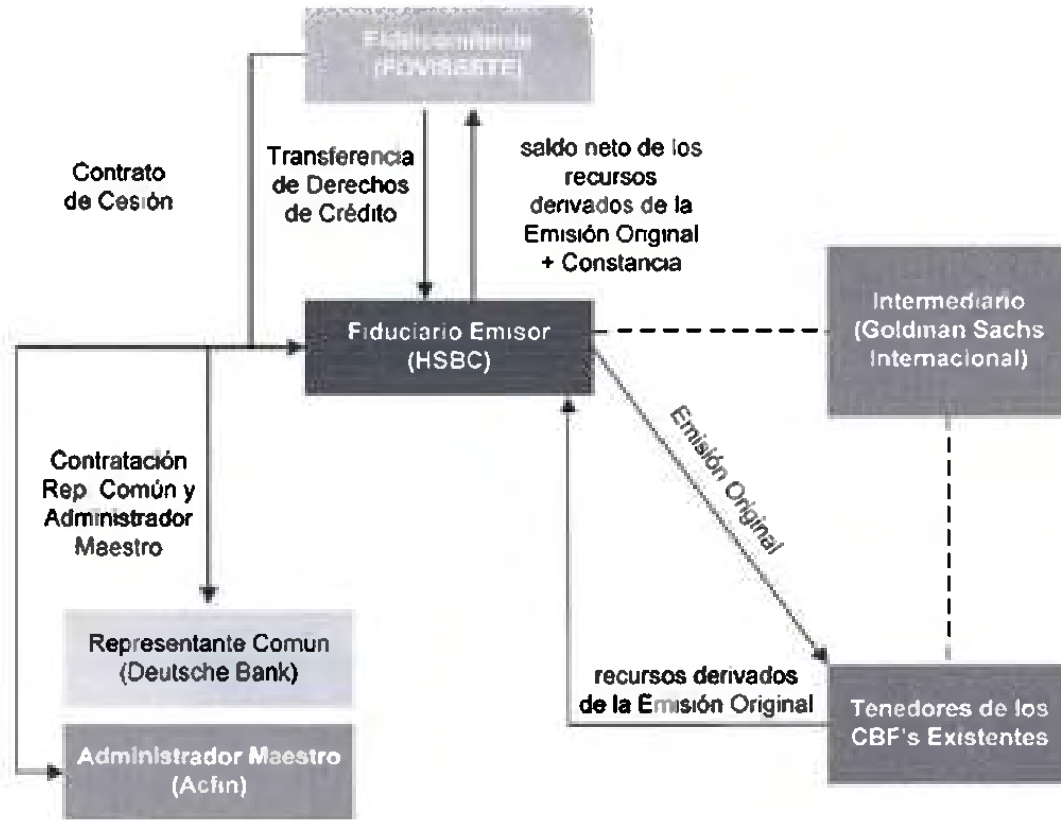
Fideicomitente (FOVISSSTE)

Contrato de Cesión

Transferencia de Derechos de Crédito

saldo neto de los recursos derivados de la Emisión Original + Constancia

Intermediario (Goldman Sachs Internacional)

Fiduciario Emisor (HSBC)

Emisión Original

Contratación Rep Común y Administrador Maestro

Representante Comun (Deutsche Bank)

recursos derivados de la Emisión Original

Tenedores de los CBF's Existentes

Administrador Maestro (Acfin)